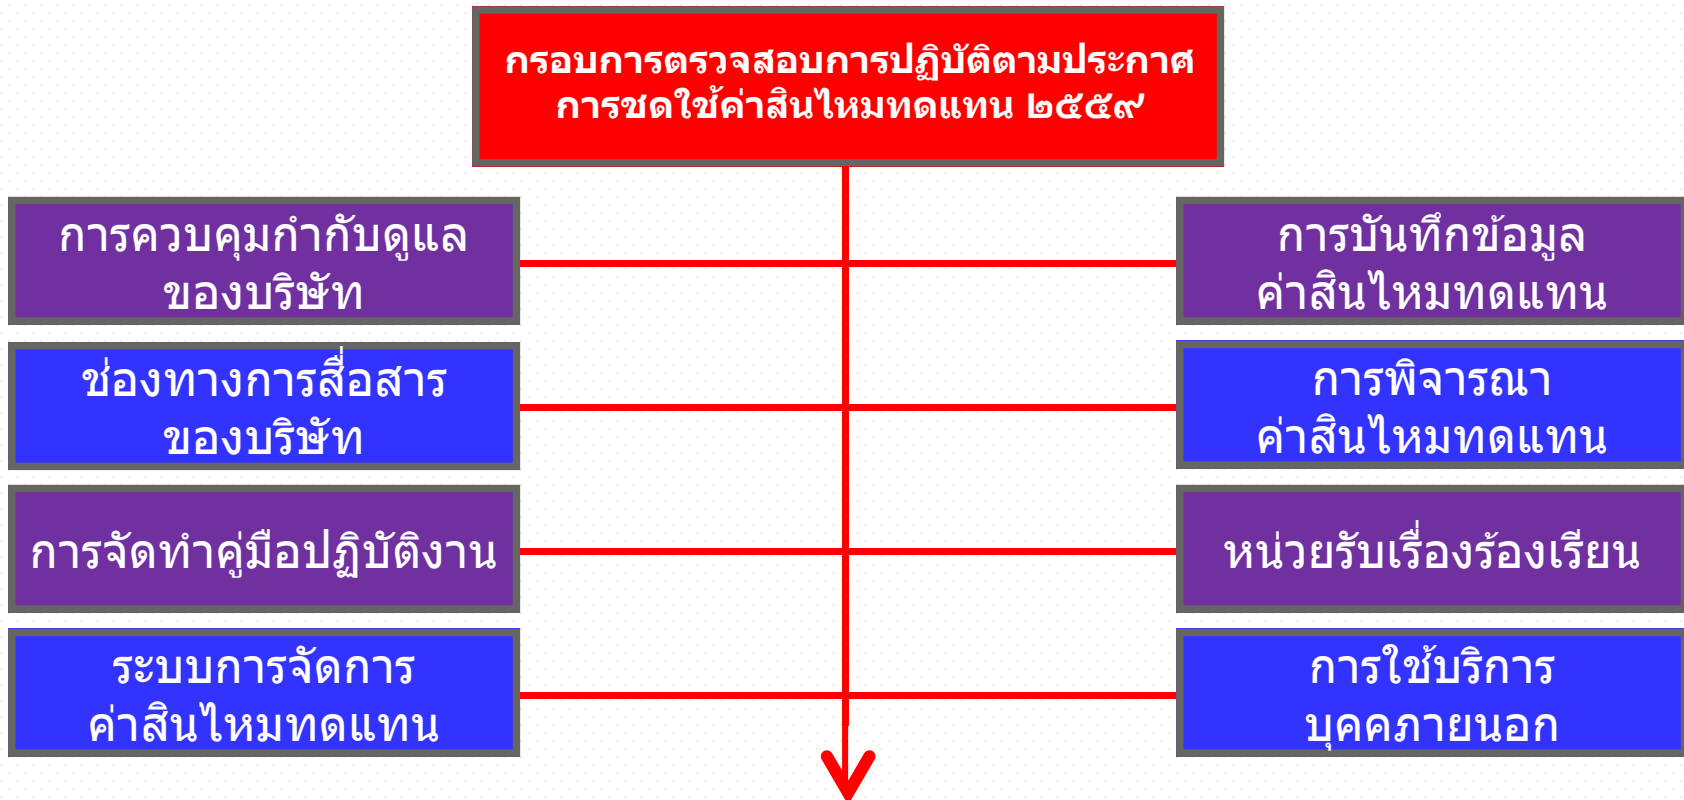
กรอบการตรวจสอบการปฏิบัติตามประกาศ การชดใช้ค่าสินไหมทดแทน ๒๕๕๙

การควบคุมกำกับดูแล ของบริษัท

ช่องทางการสื่อสาร ของบริษัท

การจัดทำคู่มือปฏิบัติงาน

ระบบการจัดการ ค่าสินไหมทดแทน

การบันทึกข้อมูล ค่าสินไหมทดแทน

การพิจารณา ค่าสินไหมทดแทน

หน่วยรับเรื่องร้องเรียน

การใช้บริการ บุคคลภายนอก